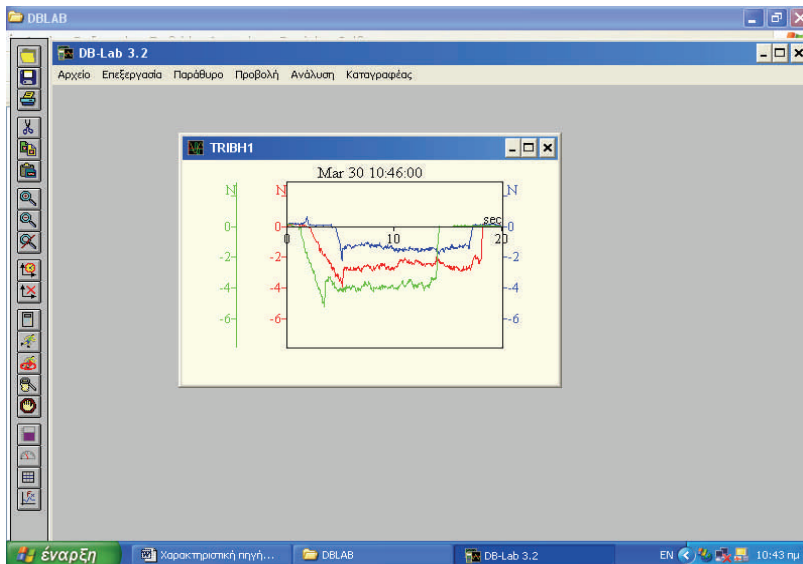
DBLAB

DB-Lab 3.2

Αρχείο Επεξεργασία Παράθυρο Προβολή Ανάλυση Καταγραφέας

TRIBH1

Mar 30 10:46:00

N N N

0 0 0

sec

0 10 20

-2 -2 -2

-4 -4 -4

-6 -6 -6

έναρξη Χαρακτηριστική πηγή... DBLAB DB-Lab 3.2 EN 10:43 πμ